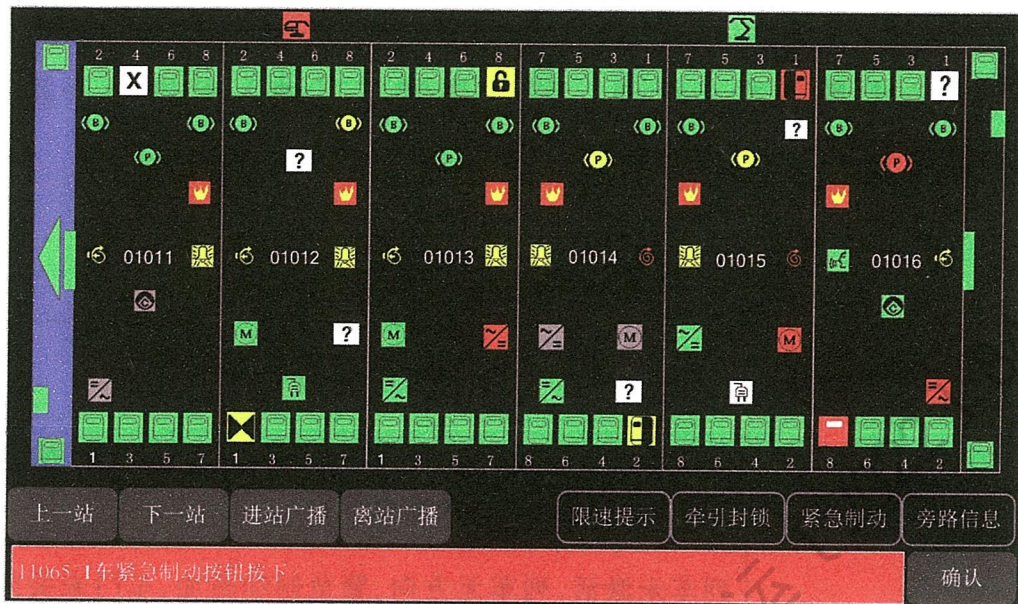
2 4 6 8
X
?
01011

2 4 6 8
?
01012
?
1 3 5 7

2 4 6 8
01013
1 3 5 7

7 5 3 1
01014
?
8 6 4 2

7 5 3 1
?
01015
8 6 4 2

7 5 3 1
?
01016
8 6 4 2

1 3 5 7

上一站
下一站
进站广播
离站广播
限速提示
牵引封锁
紧急制动
旁路信息

11065 1车紧急制动按钮按下
确认